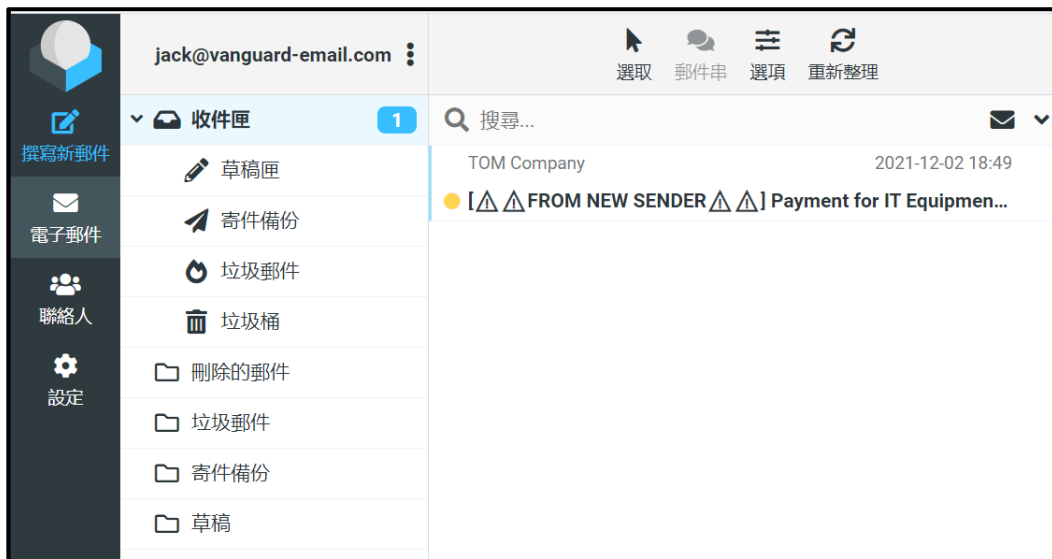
撰寫新郵件
電子郵件
聯絡人
設定

jack@vanguard-email.com

收件匣 1
草稿匣
寄件備份
垃圾郵件
垃圾桶
刪除的郵件
垃圾郵件
寄件備份
草稿

選取
郵件串
選項
重新整理

搜尋...

TOM Company
2021-12-02 18:49
[⚠⚠FROM NEW SENDER⚠⚠] Payment for IT Equipmen...